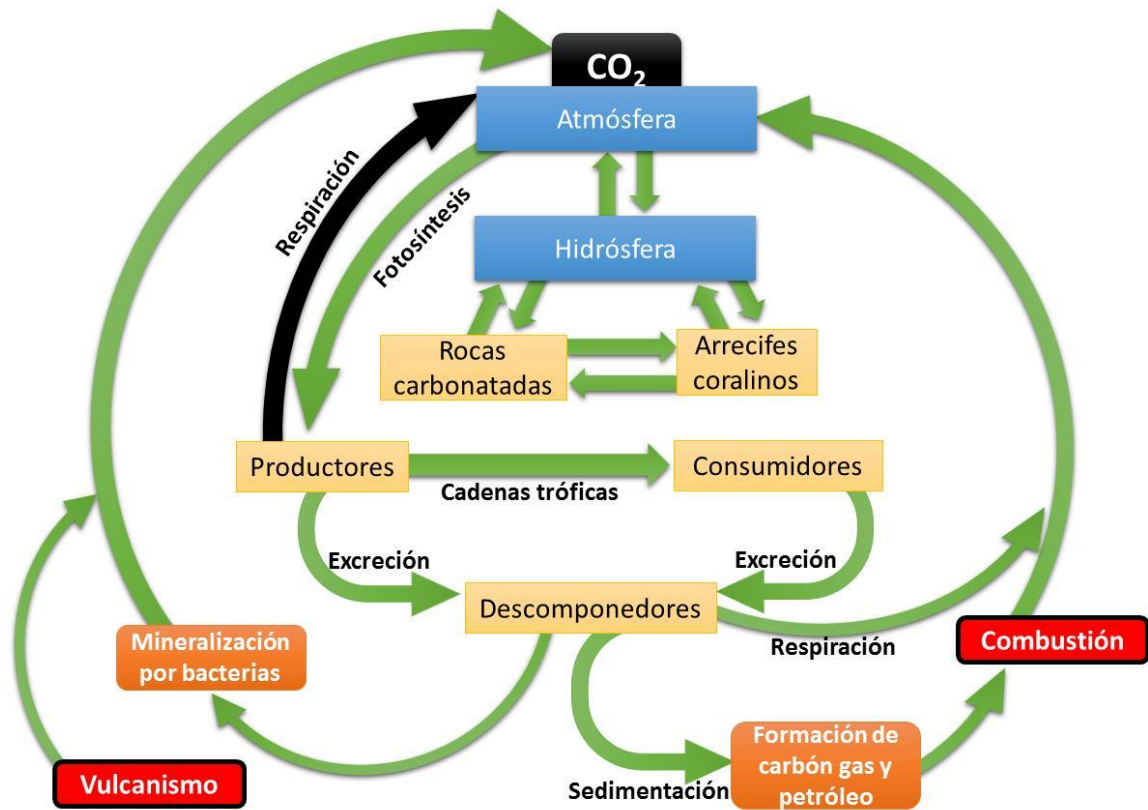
$CO_2$

Atmósfera

Respiración

Fotosíntesis

Hidrósfera

Rocas carbonatadas

Arrecifes coralinos

Productores

Cadenas tróficas

Consumidores

Excreción

Excreción

Descomponedores

Respiración

Mineralización por bacterias

Combustión

Formación de carbón gas y petróleo

Vulcanismo

Sedimentación